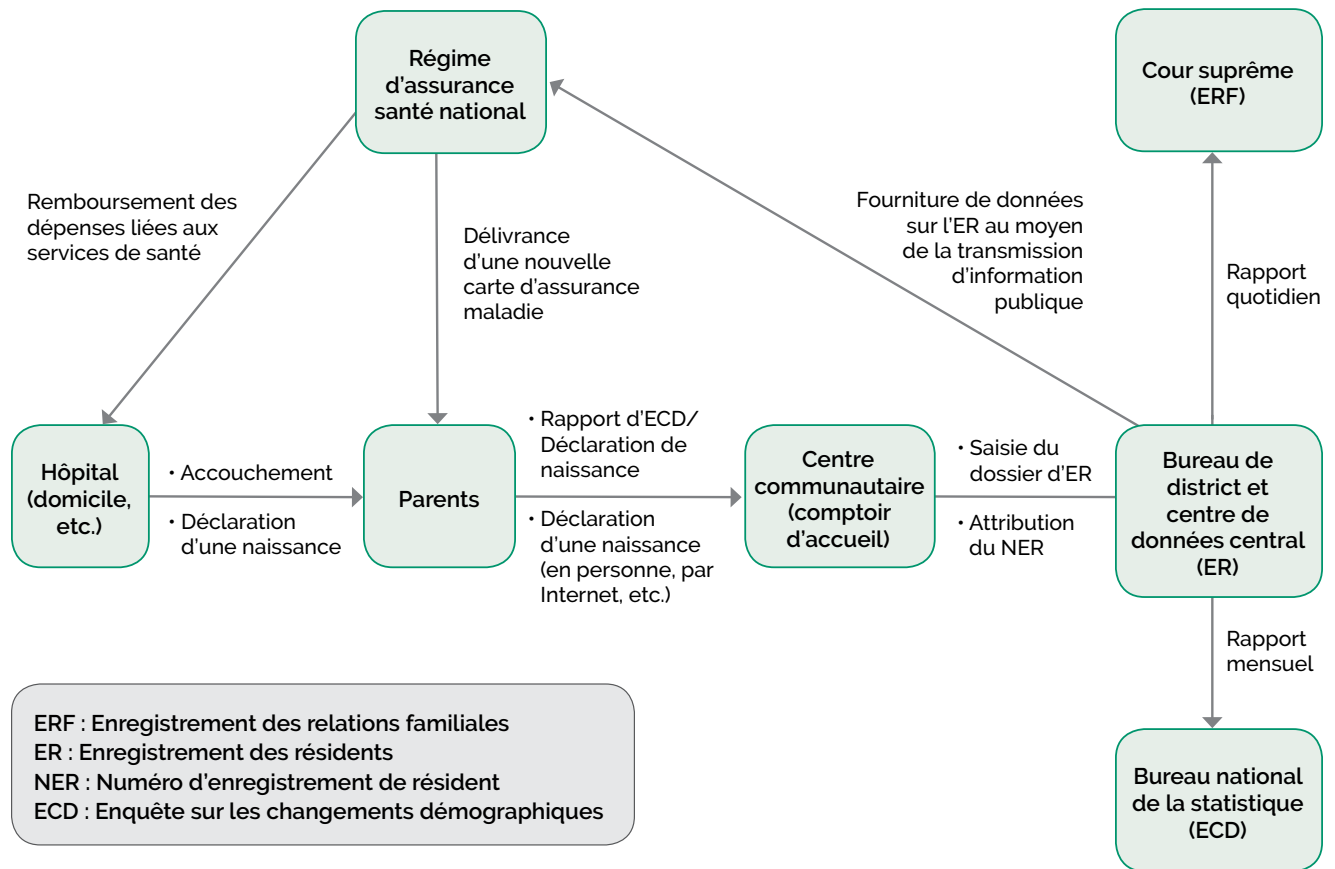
Régime d'assurance santé national

Cour suprême (ERF)

Remboursement des dépenses liées aux services de santé

Délivrance d'une nouvelle carte d'assurance maladie

Fourniture de données sur l'ER au moyen de la transmission d'information publique

Rapport quotidien

Hôpital (domicile, etc.)

• Accouchement
• Déclaration d'une naissance

Parents

• Rapport d'ECD/ Déclaration de naissance
• Déclaration d'une naissance (en personne, par Internet, etc.)

Centre communautaire (comptoir d'accueil)

• Saisie du dossier d'ER
• Attribution du NER

Bureau de district et centre de données central (ER)

Rapport mensuel

Bureau national de la statistique (ECD)

ERF : Enregistrement des relations familiales
ER : Enregistrement des résidents
NER : Numéro d'enregistrement de résident
ECD : Enquête sur les changements démographiques